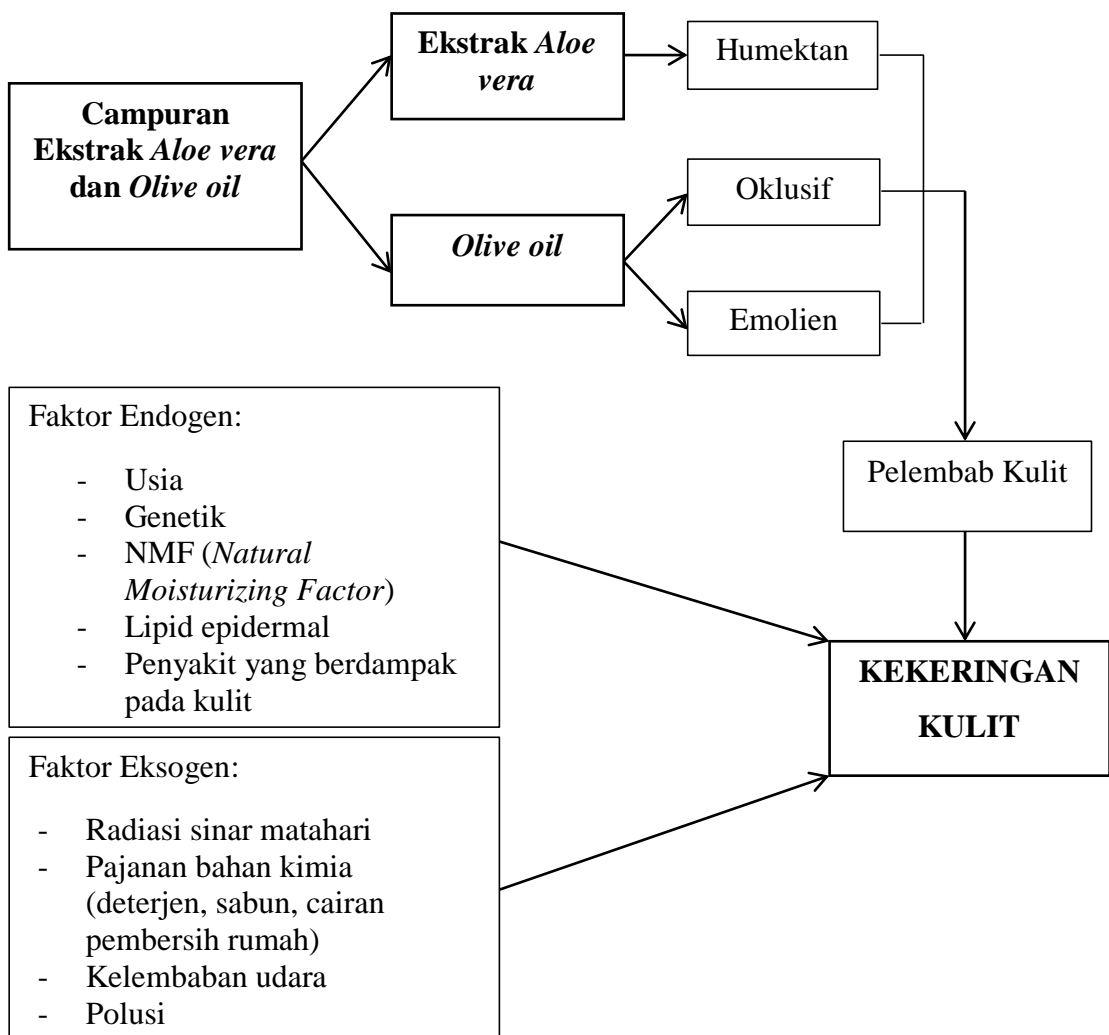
Campuran Ekstrak Aloe vera dan Olive oil

Ekstrak Aloe vera

Olive oil

Humektan

Oklusif

Emolien

Pelembab Kulit

Faktor Endogen:

- Usia
- Genetik
- NMF (Natural Moisturizing Factor)
- Lipid epidermal
- Penyakit yang berdampak pada kulit

Faktor Eksogen:

- Radiasi sinar matahari
- Pajanan bahan kimia (deterjen, sabun, cairan pembersih rumah)
- Kelembaban udara
- Polusi

KEKERINGAN KULIT